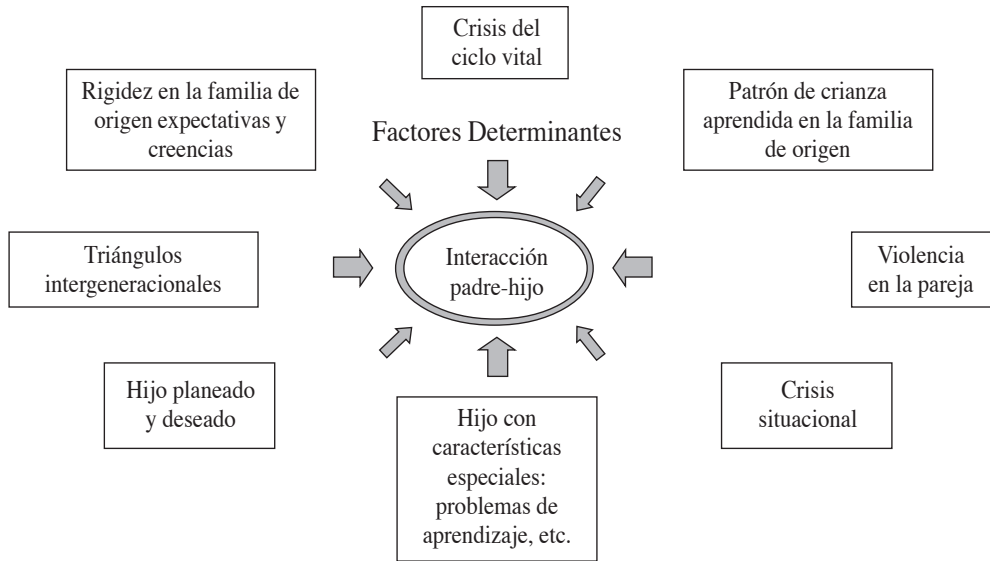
Crisis del ciclo vital

Rigidez en la familia de origen expectativas y creencias

Patrón de crianza aprendida en la familia de origen

Factores Determinantes

Triángulos intergeneracionales

Interacción padre-hijo

Violencia en la pareja

Hijo planeado y deseado

Crisis situacional

Hijo con características especiales: problemas de aprendizaje, etc.